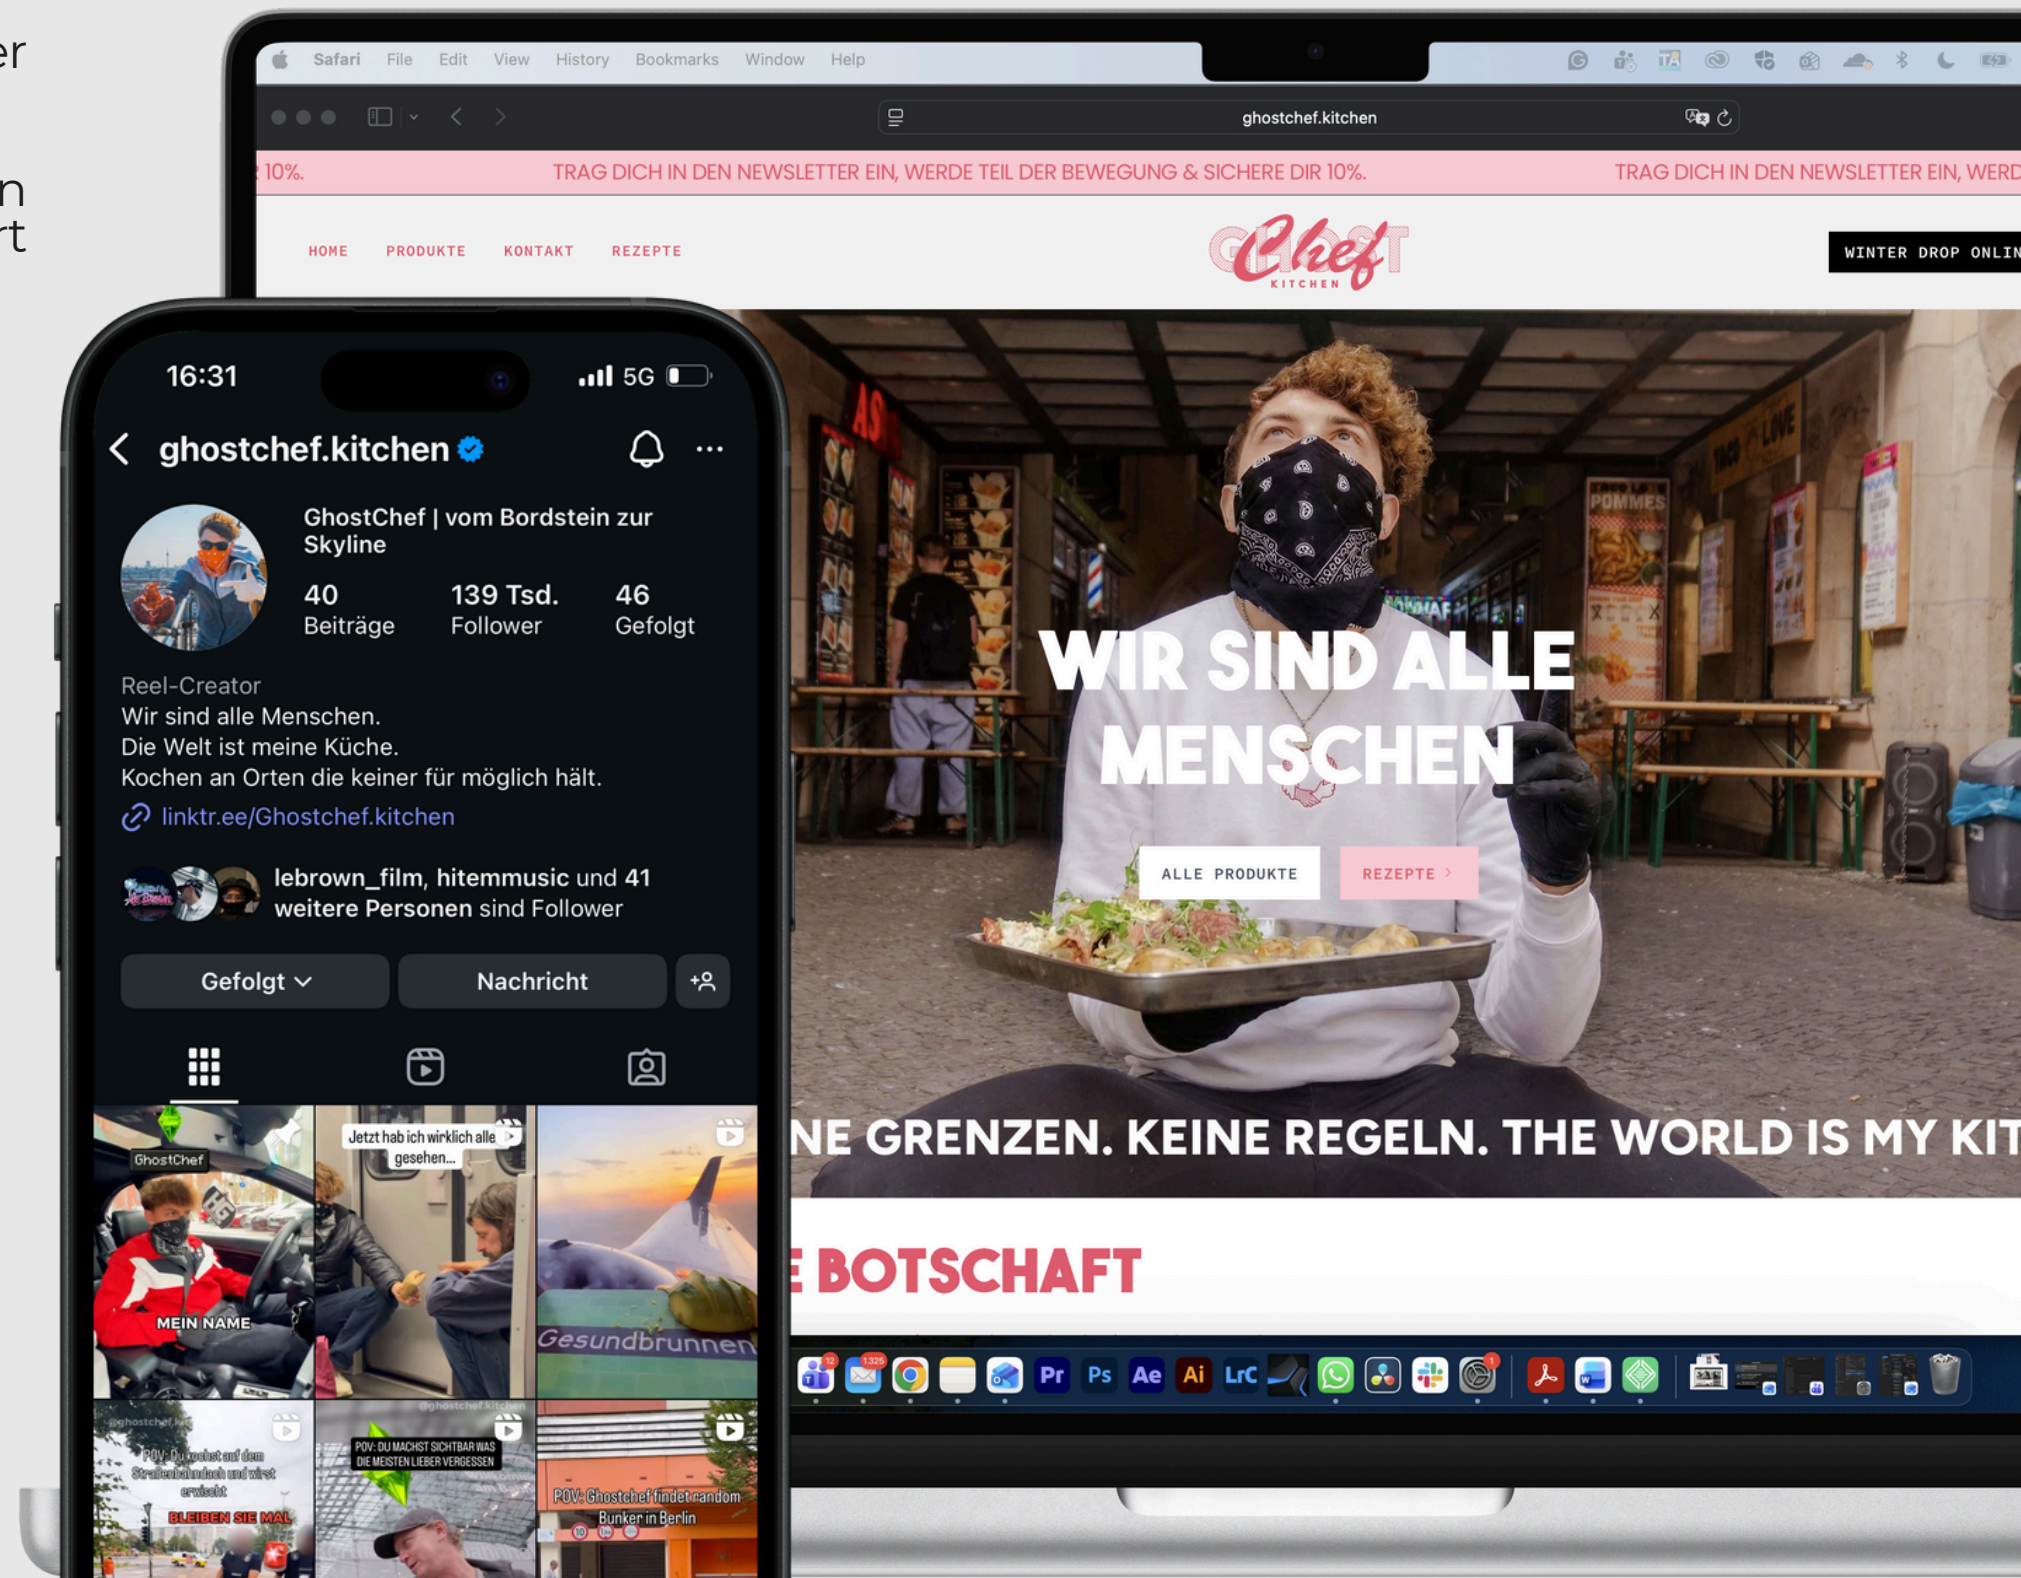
er

n
rt

Safari File Edit View History Bookmarks Window Help

ghostchef.kitchen

10%. TRAG DICH IN DEN NEWSLETTER EIN, WERDE TEIL DER BEWEGUNG & SICHERE DIR 10%. TRAG DICH IN DEN NEWSLETTER EIN, WERD

HOME PRODUKTE KONTAKT REZEPTE

Chef KITCHEN

WINTER DROP ONLIN

WIR SIND ALLE MENSCHEN

ALLE PRODUKTE REZEPTE >

NE GRENZEN. KEINE REGELN. THE WORLD IS MY KIT

E BOTSCHAFT

16:31 5G

ghostchef.kitchen

GhostChef | vom Bordstein zur Skyline

40 Beiträge 139 Tsd. Follower 46 Gefolgt

Reel-Creator
Wir sind alle Menschen.
Die Welt ist meine Küche.
Kochen an Orten die keiner für möglich hält.
linktr.ee/Ghostchef.kitchen

lebrown_film, hitemmusic und 41 weitere Personen sind Follower

Gefolgt Nachricht

GhostChef
MEIN NAME

Jetzt hab ich wirklich alle gesehen...

Gesundbrunnen

POV: Du kochst auf dem Straßenbahndach und wirst erwischt
BLEIBEN SIE MAL

POV: DU MACHST SICHTBAR WAS DIE MEISTEN LIEBER VERGESSEN

POV: Ghostchef findet random Bunker in Berlin